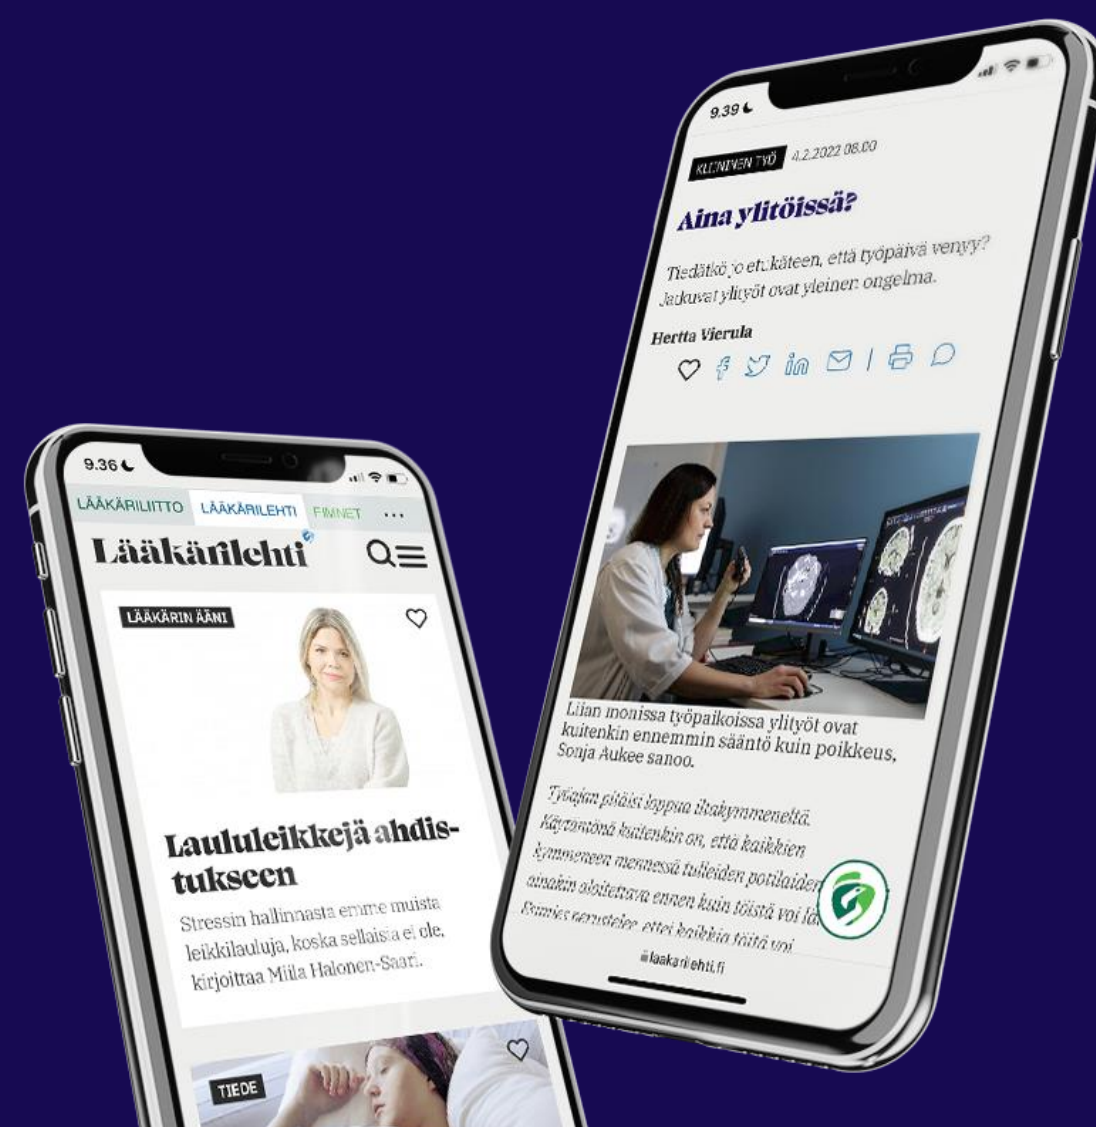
9.39

KLIININEN TYÖ 4.2.2022 08.00

Aina ylitöissä?

Tiedätkö jo etukäteen, että työpäivä venyy? Jatkuvat ylityöt ovat yleinen ongelma.

Hertta Vierula

Liian monissa työpaikoissa ylityöt ovat kuitenkin ennemmin sääntö kuin poikkeus, Sonja Aukee sanoo.

Työajan pitäisi loppua iltakymmenettä. Käytännössä kuitenkin on, että kaikkien kymmeneen mennessä tulleiden potilaiden ainakin aloitettava ennen kuin töistä voi lä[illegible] Sommes perustelee, ettei kaikkia töitä voi

laakarilehti.fi

9.36

LÄÄKÄRILIITTO LÄÄKÄRILEHTI FIMNET ...

Lääkärilehti

LÄÄKÄRIN ÄÄNI

Laululeikkejä ahdistukseen

Stressin hallinnasta emme muista leikkilauluja, koska sellaisia ei ole, kirjoittaa Miila Halonen-Saari.

TIEDE